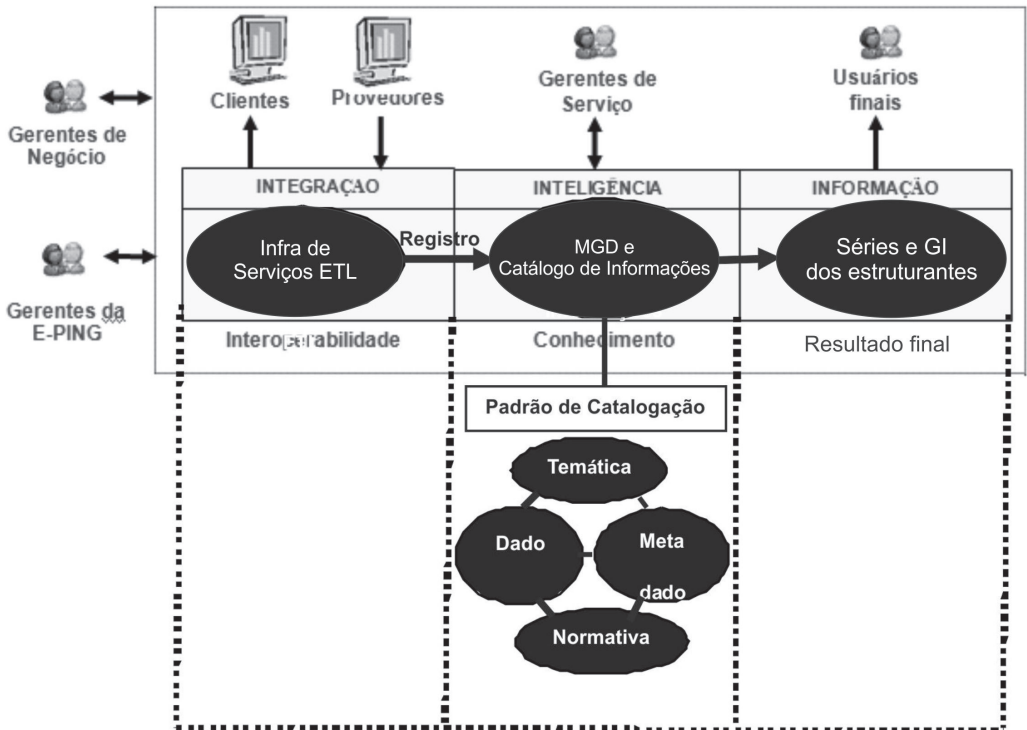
Gerentes de Negócio

Gerentes da E-PING

Clientes

Provedores

Gerentes de Serviço

Usuários finais

| INTEGRAÇAO | INTELIGÊNCIA | INFORMAÇÃO |
|---|---|---|
| Infra de Serviços ETL | MGD e Catálogo de Informações | Séries e GI dos estruturantes |
| Interoperabilidade | Conhecimento | Resultado final |

Registro

Padrão de Catalogação

Temática

Dado

Meta dado

Normativa